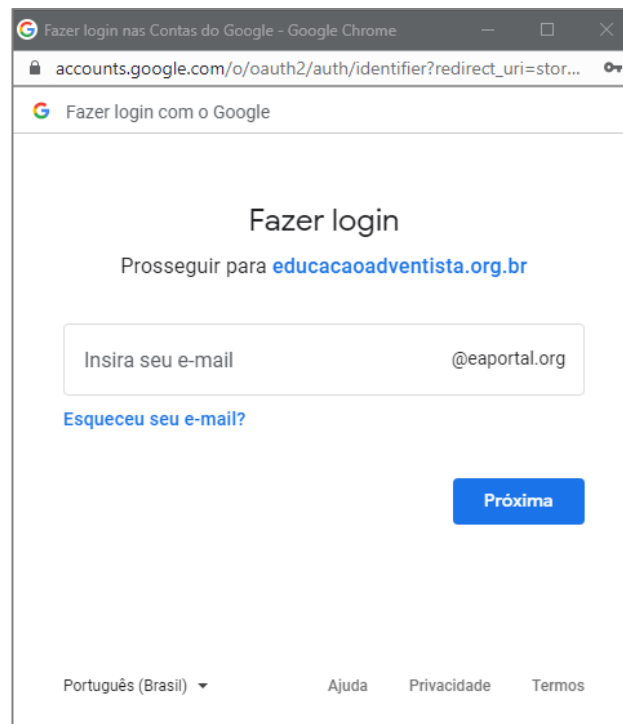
Fazer login nas Contas do Google - Google Chrome

accounts.google.com/o/oauth2/auth/identifier?redirect_uri=stor...

Fazer login com o Google

Fazer login

Prosseguir para educacaoadventista.org.br

Insira seu e-mail

@eaportal.org

Esqueceu seu e-mail?

Próxima

Português (Brasil)

Ajuda

Privacidade

Termos